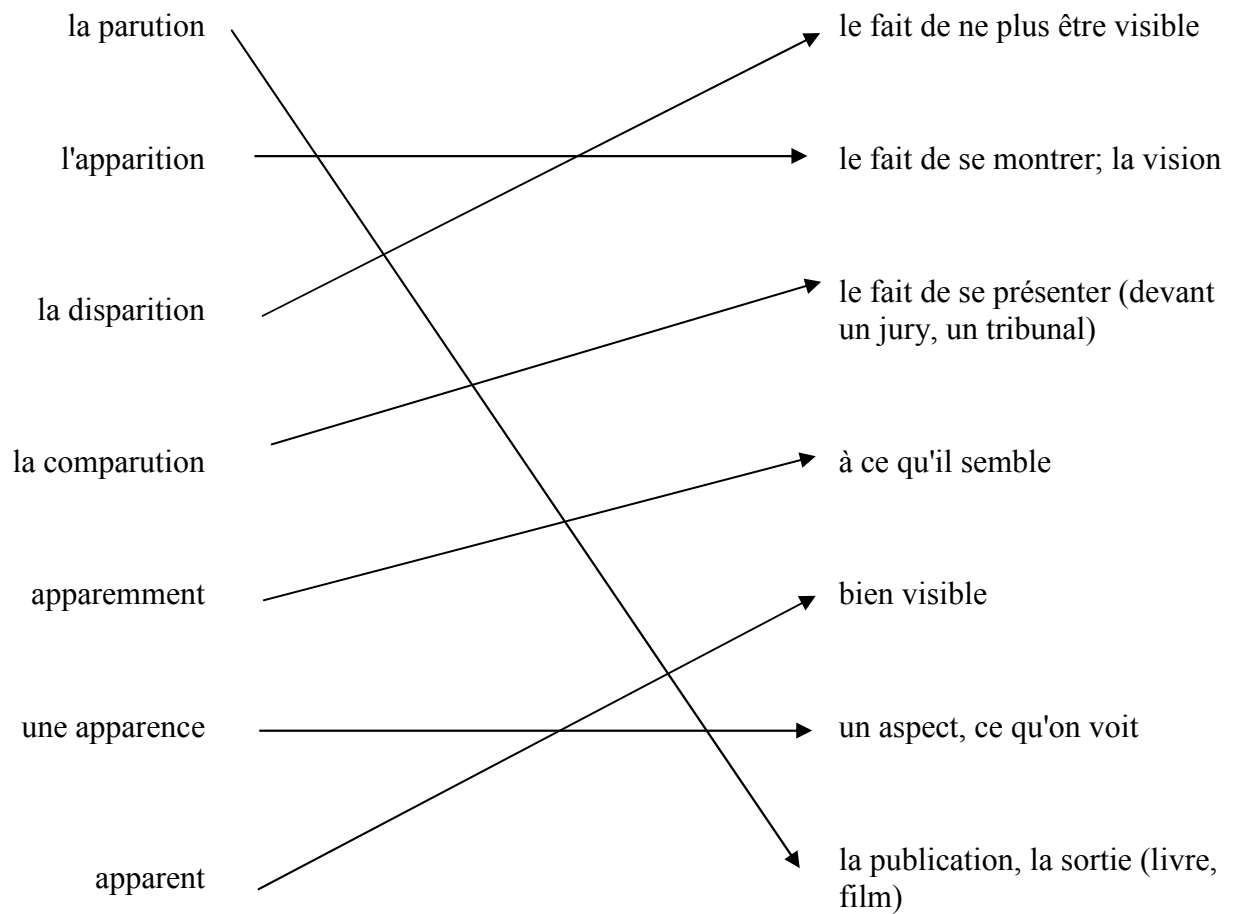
la parution

l'apparition

la disparition

la comparution

apparemment

une apparence

apparent

le fait de ne plus être visible

le fait de se montrer; la vision

le fait de se présenter (devant un jury, un tribunal)

à ce qu'il semble

bien visible

un aspect, ce qu'on voit

la publication, la sortie (livre, film)